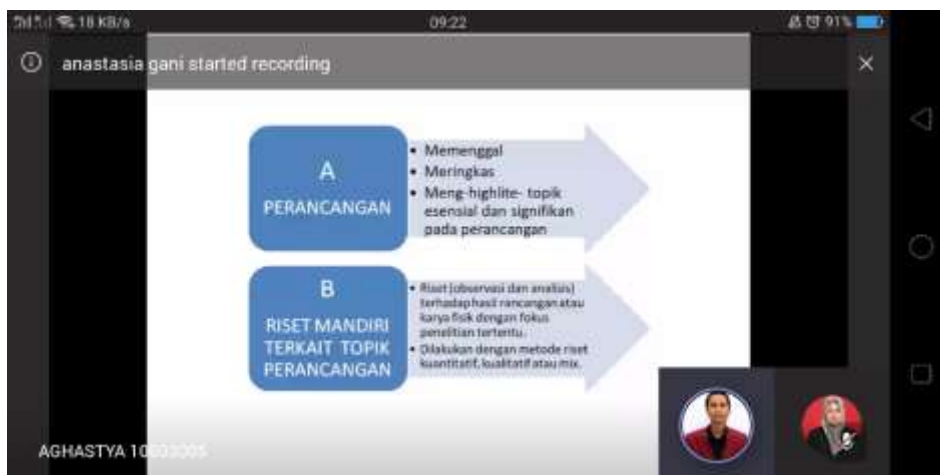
18 KB/s 09:22 91%

anastasia gani started recording

A
PERANCANGAN

• Memenggal
• Meringkas
• Meng-highlite- topik esensial dan signifikan pada perancangan

B
RISET MANDIRI TERKAIT TOPIK PERANCANGAN

• Riset (observasi dan analisis) terhadap hasil rancangan atau karya fisik dengan fokus penelitian tertentu.
• Dilakukan dengan metode riset kuantitatif, kualitatif atau mix.

AGHASTYA 10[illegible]